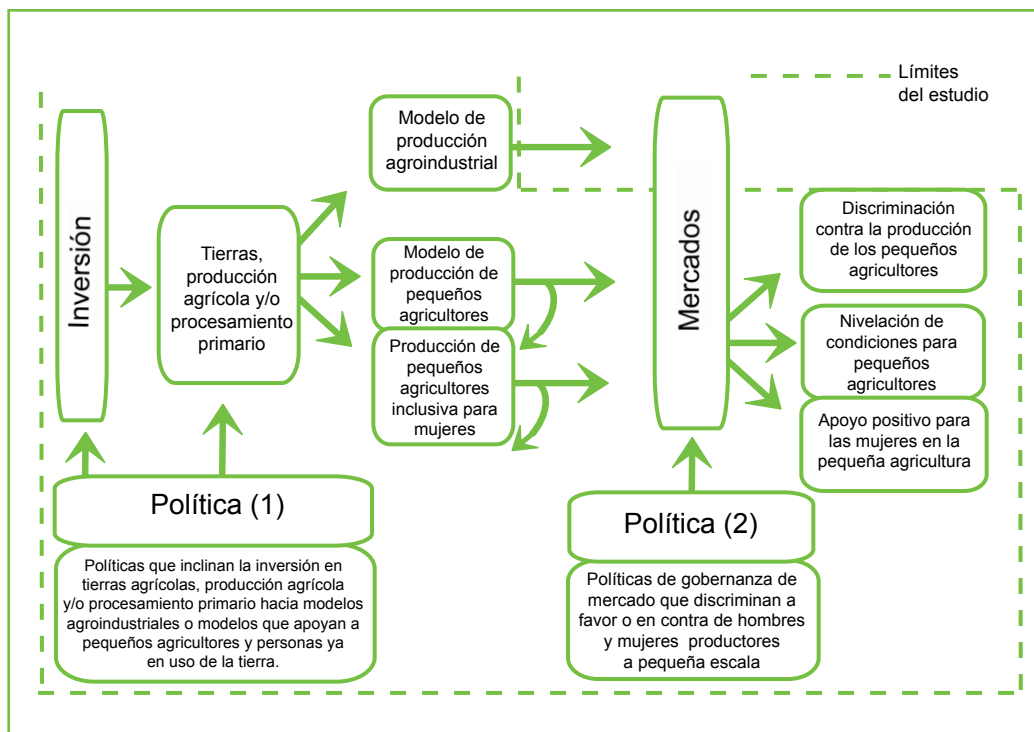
Límites del estudio

Inversión

Tierras, producción agrícola y/o procesamiento primario

Modelo de producción agroindustrial

Modelo de producción de pequeños agricultores

Producción de pequeños agricultores inclusiva para mujeres

Mercados

Discriminación contra la producción de los pequeños agricultores

Nivelación de condiciones para pequeños agricultores

Apoyo positivo para las mujeres en la pequeña agricultura

Política (1)

Políticas que inclinan la inversión en tierras agrícolas, producción agrícola y/o procesamiento primario hacia modelos agroindustriales o modelos que apoyan a pequeños agricultores y personas ya en uso de la tierra.

Política (2)

Políticas de gobernanza de mercado que discriminan a favor o en contra de hombres y mujeres productores a pequeña escala